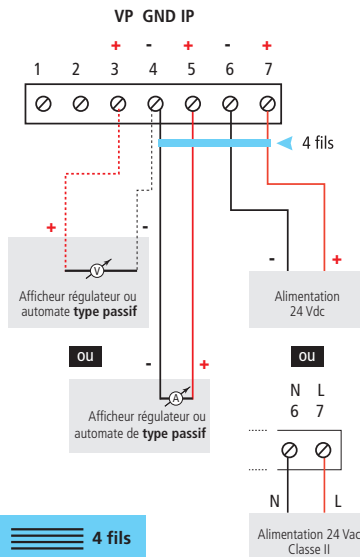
VP GND IP

+ - + - +

1 2 3 4 5 6 7

4 fils

+

-

V

Afficheur régulateur ou automate **type passif**

-

+

Alimentation 24 Vdc

ou

ou

-

+

A

Afficheur régulateur ou automate de **type passif**

N L
6 7

N L

Alimentation 24 Vac Classe II

4 fils